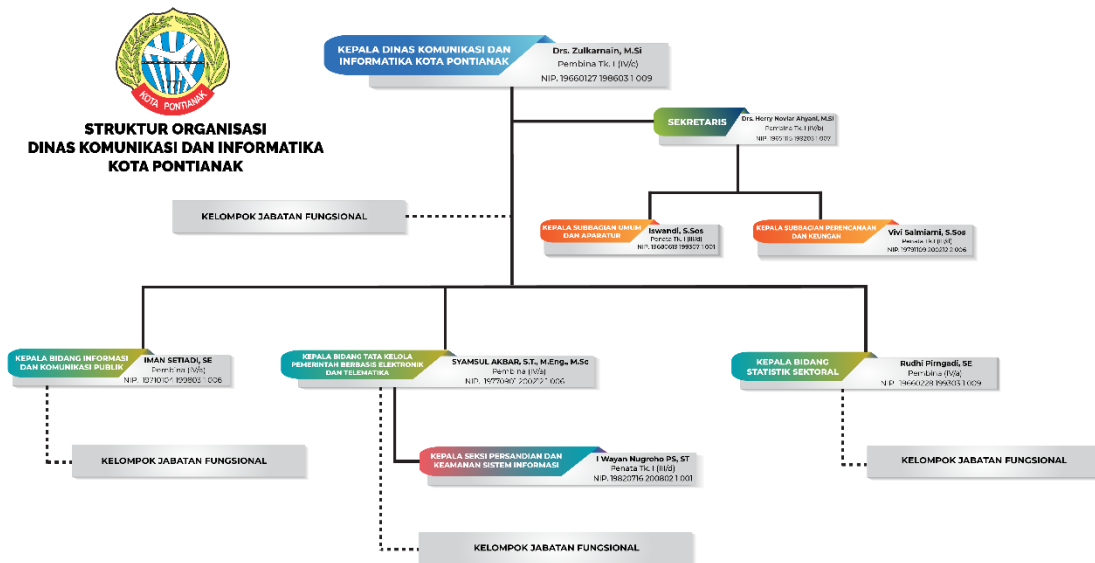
1771
KOTA PONTIANAK

STRUKTUR ORGANISASI
DINAS KOMUNIKASI DAN INFORMATIKA
KOTA PONTIANAK

KEPALA DINAS KOMUNIKASI DAN INFORMATIKA KOTA PONTIANAK
Drs. Zulkarnain, M.Si
Pembina Tk. I (IV/c)
NIP. 19660127 198603 1 009

SEKRETARIS
Drs. Herry Noviar Ahyani, M.Si
Pembina Tk. I (IV/b)
NIP. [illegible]

KELOMPOK JABATAN FUNGSIONAL

KEPALA SUBBAGIAN UMUM DAN APARATUR
Iswandi, S.Sos
Penata Tk. I (III/d)
NIP. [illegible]

KEPALA SUBBAGIAN PERENCANAAN DAN KEUANGAN
Vivi Salmiarni, S.Sos
Penata Tk. I (III/d)
NIP. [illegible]

KEPALA BIDANG INFORMASI DAN KOMUNIKASI PUBLIK
IMAN SETIADI, SE
Pembina (IV/a)
NIP. 19710104 199803 1 006

KEPALA BIDANG TATA KELOLA PEMERINTAH BERBASIS ELEKTRONIK DAN TELEMATIKA
SYAMSUL AKBAR, S.T., M.Eng., M.Sc
Pembina (IV/a)
NIP. 19770907 200721 1 006

KEPALA BIDANG STATISTIK SEKTORAL
Rudhi Pirngadi, SE
Pembina (IV/a)
NIP. 19660228 199303 1 009

KELOMPOK JABATAN FUNGSIONAL

KEPALA SEKSI PERSANDIAN DAN KEAMANAN SISTEM INFORMASI
I Wayan Nugroho PS, ST
Penata Tk. I (III/d)
NIP. 19820716 200802 1 001

KELOMPOK JABATAN FUNGSIONAL

KELOMPOK JABATAN FUNGSIONAL